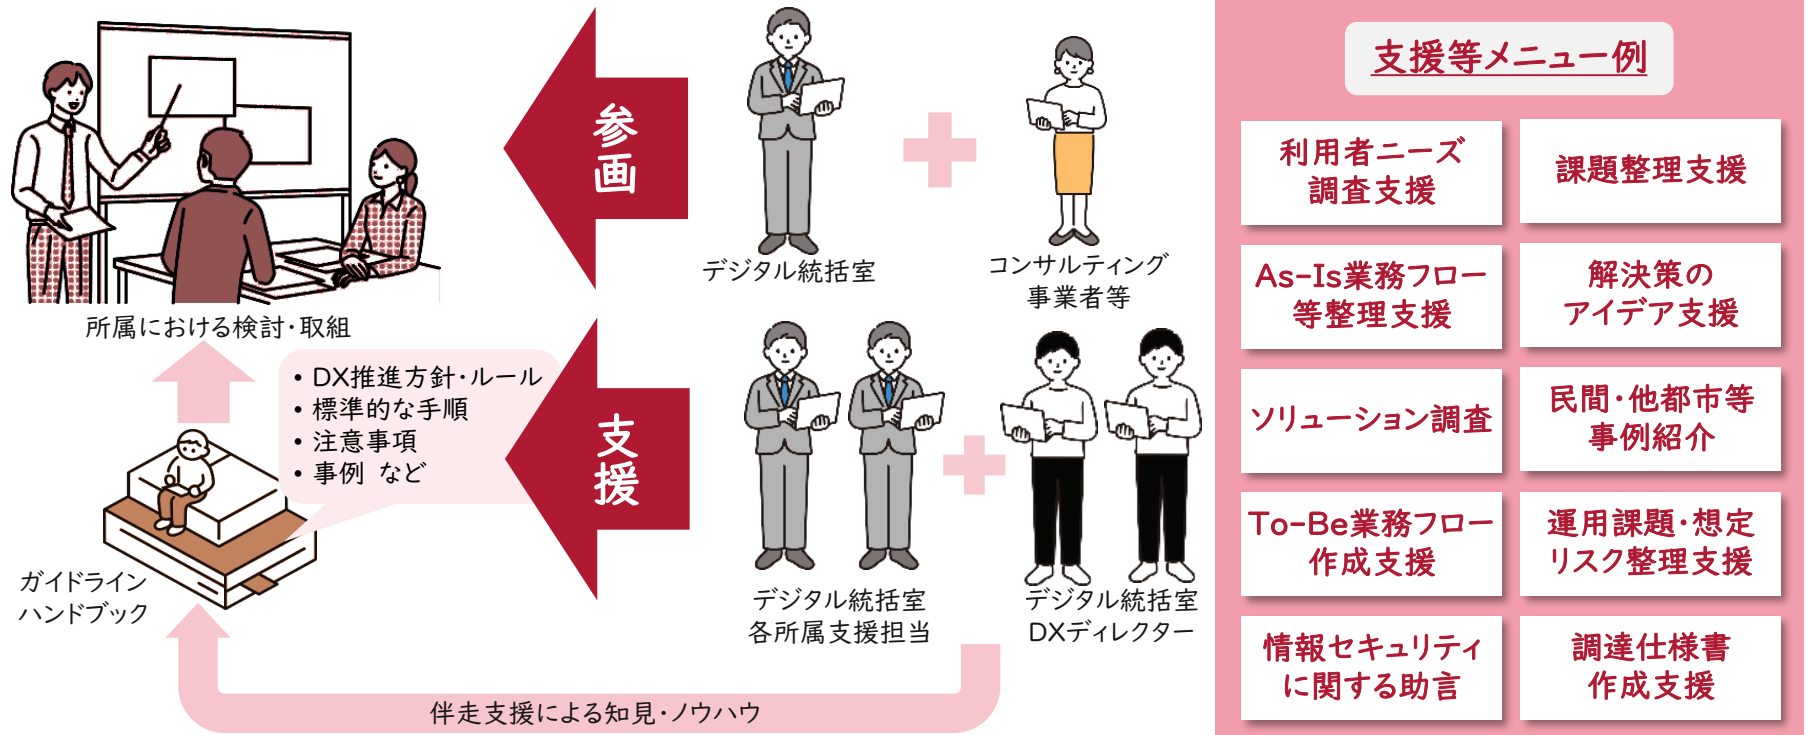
参画

デジタル統括室

コンサルティング事業者等

所属における検討・取組

• DX推進方針・ルール
• 標準的な手順
• 注意事項
• 事例 など

支援

デジタル統括室
各所属支援担当

デジタル統括室
DXディレクター

ガイドライン
ハンドブック

伴走支援による知見・ノウハウ

支援等メニュー例

利用者ニーズ調査支援

課題整理支援

As-Is業務フロー等整理支援

解決策のアイデア支援

ソリューション調査

民間・他都市等事例紹介

To-Be業務フロー作成支援

運用課題・想定リスク整理支援

情報セキュリティに関する助言

調達仕様書作成支援